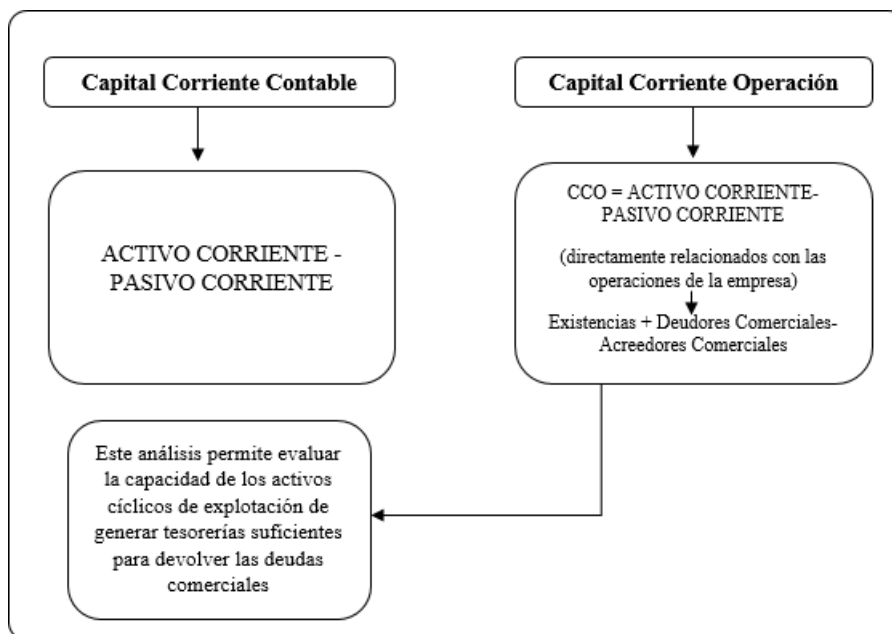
Capital Corriente Contable

Capital Corriente Operación

ACTIVO CORRIENTE - PASIVO CORRIENTE

CCO = ACTIVO CORRIENTE- PASIVO CORRIENTE

(directamente relacionados con las operaciones de la empresa)

Existencias + Deudores Comerciales- Acreedores Comerciales

Este análisis permite evaluar la capacidad de los activos cíclicos de explotación de generar tesorerías suficientes para devolver las deudas comerciales